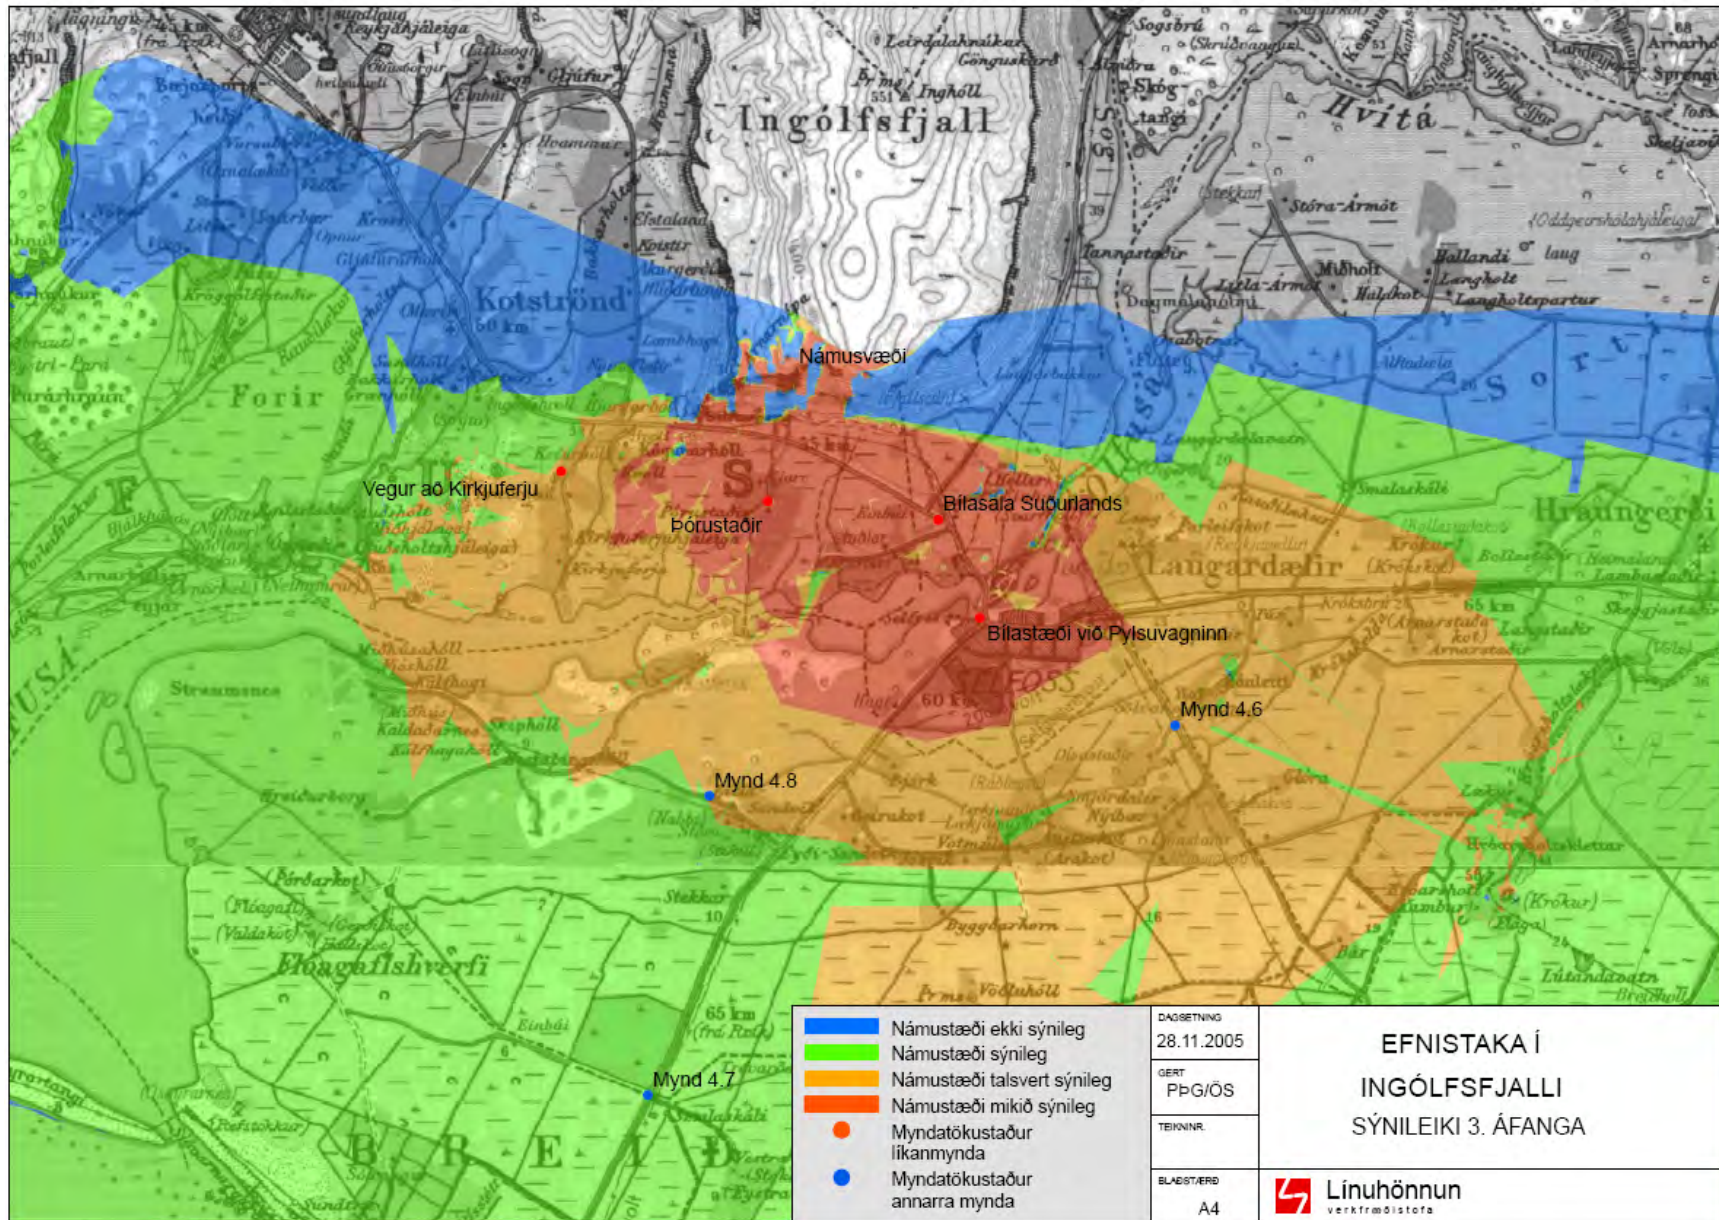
Ingólfsfjall

Hvítá

Kotströnd

Forir

Námusvæði

Vegur að Kirkjuferju

Þórustaðir

Bílasala Suðurlands

Laugardælir

Bílastæði við Pylsuvagninn

Mynd 4.6

Mynd 4.8

Mynd 4.7

Flóagaflshverfi

Hraungerði

Sogsbrú

Stóra-Ármót

Tannastaðir

Kirkjuferja

Selfoss

Námustæði ekki sýnileg
Námustæði sýnileg
Námustæði talsvert sýnileg
Námustæði mikið sýnileg
Myndatökustaður líkanmynda
Myndatökustaður annarra mynda

DAGSETNING
28.11.2005
GERT
PÞG/ÖS
TEIKNINR.
BLAÐSTÆRÐ
A4

EFNISTAKA Í INGÓLFSFJALLI
SÝNILEIKI 3. ÁFANGA

Línuhönnun
verkfræðistofa